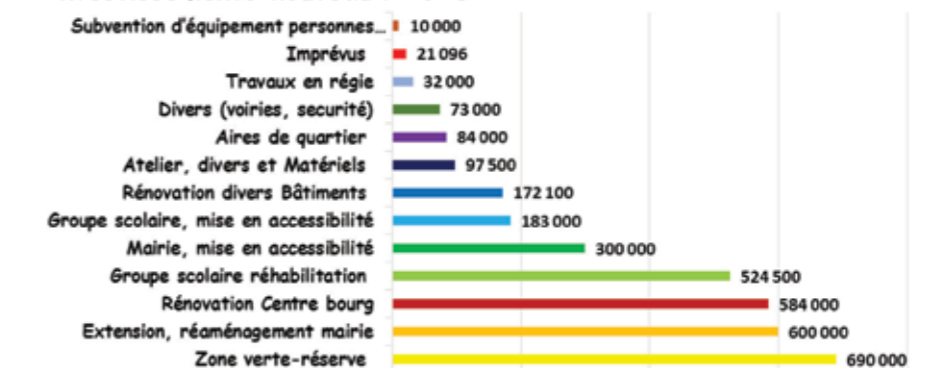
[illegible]

Subvention d'équipement personnes... 10 000
Imprévus 21 096
Travaux en régie 32 000
Divers (voiries, securité) 73 000
Aires de quartier 84 000
Atelier, divers et Matériels 97 500
Rénovation divers Bâtiments 172 100
Groupe scolaire, mise en accessibilité 183 000
Mairie, mise en accessibilité 300 000
Groupe scolaire réhabilitation 524 500
Rénovation Centre bourg 584 000
Extension, réaménagement mairie 600 000
Zone verte-réserve 690 000